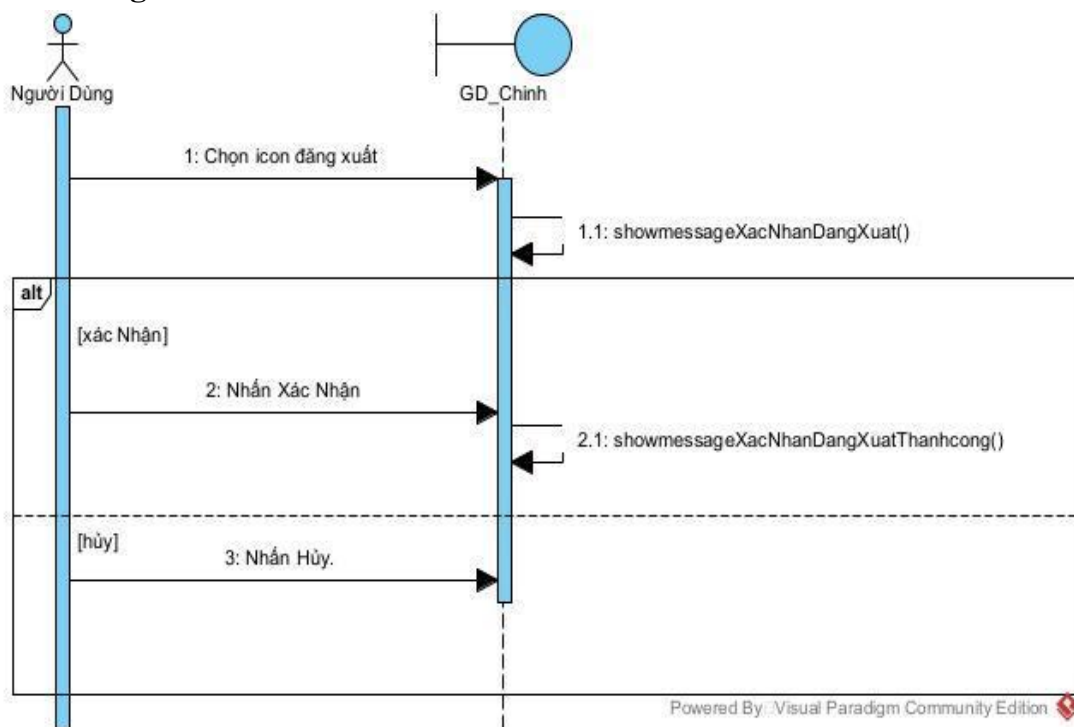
Người Dùng

GD_Chinh

1: Chọn icon đăng xuất

1.1: showmessageXacNhanDangXuat()

alt

[xác Nhận]

2: Nhấn Xác Nhận

2.1: showmessageXacNhanDangXuatThanhcong()

[hủy]

3: Nhấn Hủy.

Powered By: Visual Paradigm Community Edition